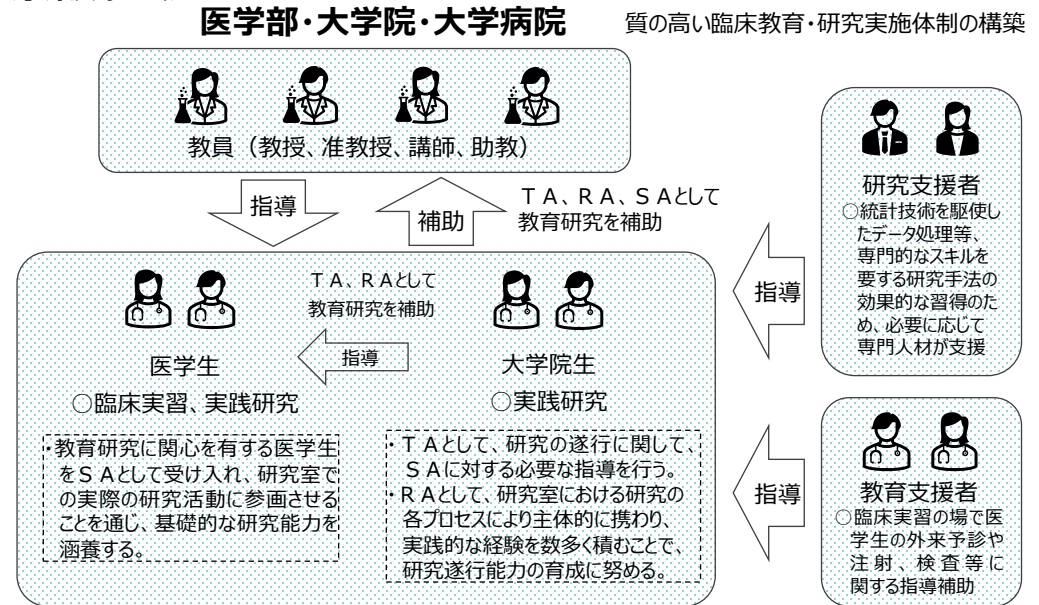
医学部・大学院・大学病院

質の高い臨床教育・研究実施体制の構築

教員（教授、准教授、講師、助教）

指導

補助

ＴＡ、ＲＡ、ＳＡとして教育研究を補助

研究支援者
○統計技術を駆使したデータ処理等、専門的なスキルを要する研究手法の効果的な習得のため、必要に応じて専門人材が支援

指導

ＴＡ、ＲＡとして教育研究を補助

医学生
○臨床実習、実践研究

指導

大学院生
○実践研究

・教育研究に関心を有する医学生をＳＡとして受け入れ、研究室での実際の研究活動に参画させることを通じ、基礎的な研究能力を涵養する。

・ＴＡとして、研究の遂行に関して、ＳＡに対する必要な指導を行う。
・ＲＡとして、研究室における研究の各プロセスにより主体的に携わり、実践的な経験を数多く積むことで、研究遂行能力の育成に努める。

指導

教育支援者
○臨床実習の場で医学生の外来予診や注射、検査等に関する指導補助